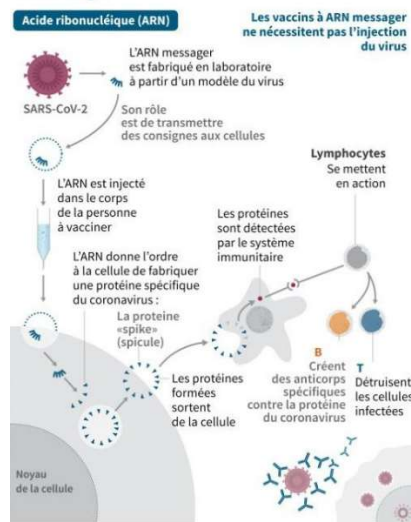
Acide ribonucléique (ARN)

Les vaccins à ARN messager ne nécessitent pas l'injection du virus

SARS-CoV-2

L'ARN messager est fabriqué en laboratoire à partir d'un modèle du virus

Son rôle est de transmettre des consignes aux cellules

L'ARN est injecté dans le corps de la personne à vacciner

L'ARN donne l'ordre à la cellule de fabriquer une protéine spécifique du coronavirus :

La proteine «spike» (spicule)

Les protéines sont détectées par le système immunitaire

Lymphocytes
Se mettent en action

Les protéines formées sortent de la cellule

B
Créent des anticorps spécifiques contre la protéine du coronavirus

T
Détruisent les cellules infectées

Noyau de la cellule